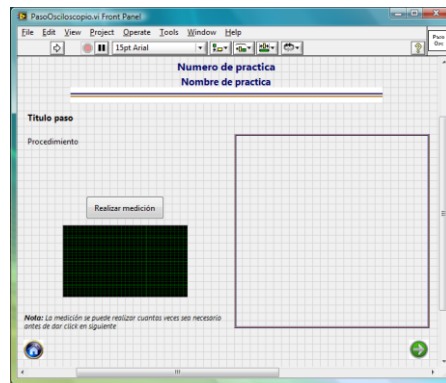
PasoOsciloscopio.vi Front Panel

File Edit View Project Operate Tools Window Help

15pt Arial

Numero de practica

Nombre de practica

Titulo paso

Procedimiento

Realizar medición

Nota: La medición se puede realizar cuantos veces sea necesario antes de dar click en siguiente